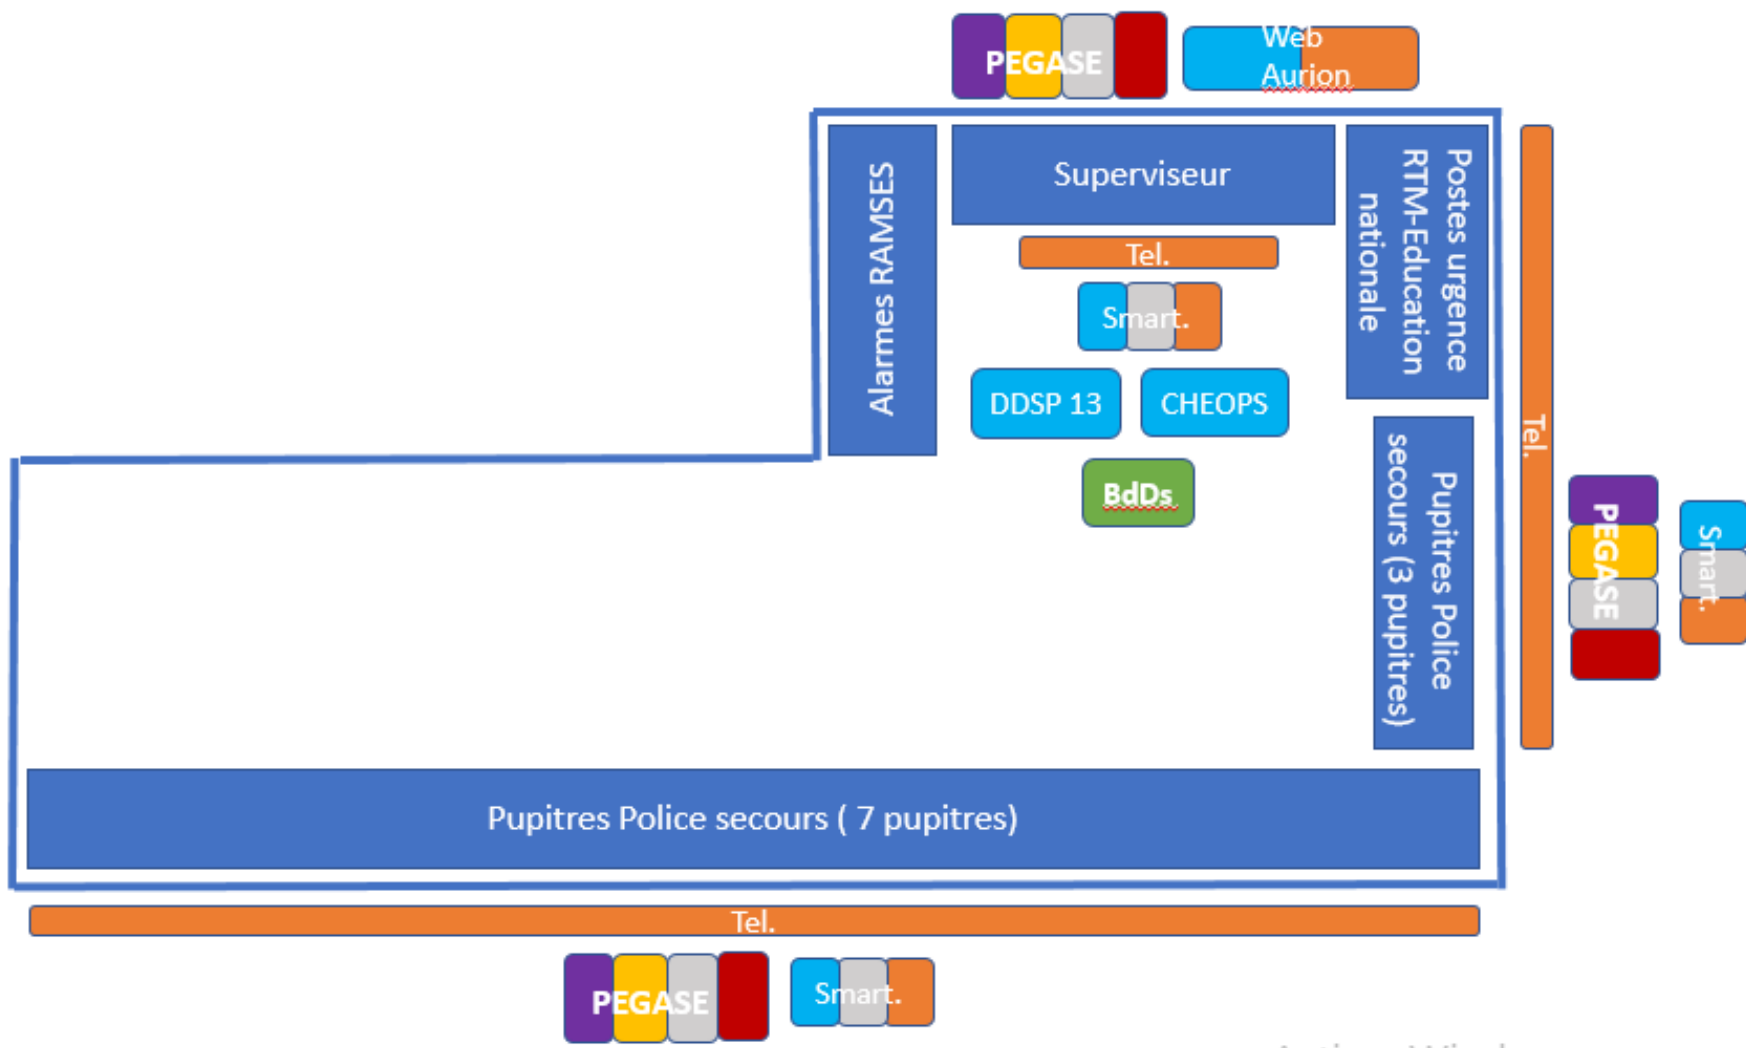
PEGASE

Web Aurion

Alarmes RAMSES

Superviseur

Postes urgence RTM-Education nationale

Tel.

Smart.

DDSP 13

CHEOPS

BdDs

Pupitres Police secours (3 pupitres)

Tel.

PEGASE

Smart.

Pupitres Police secours ( 7 pupitres)

Tel.

PEGASE

Smart.